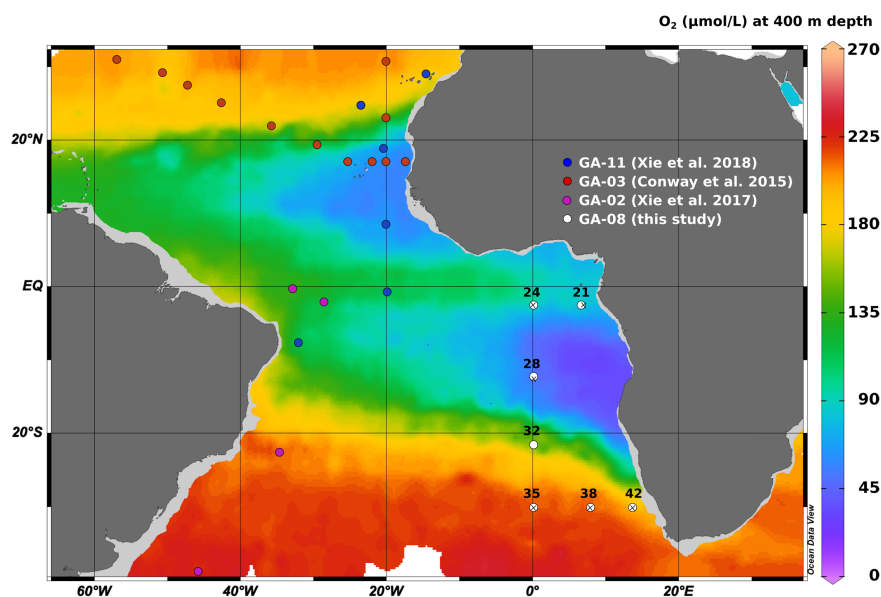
$O_2$ (µmol/L) at 400 m depth

270
225
180
135
90
45
0

20°N
EQ
20°S

60°W
40°W
20°W
0°
20°E

GA-11 (Xie et al. 2018)
GA-03 (Conway et al. 2015)
GA-02 (Xie et al. 2017)
GA-08 (this study)

24
21
28
32
35
38
42

Ocean Data View